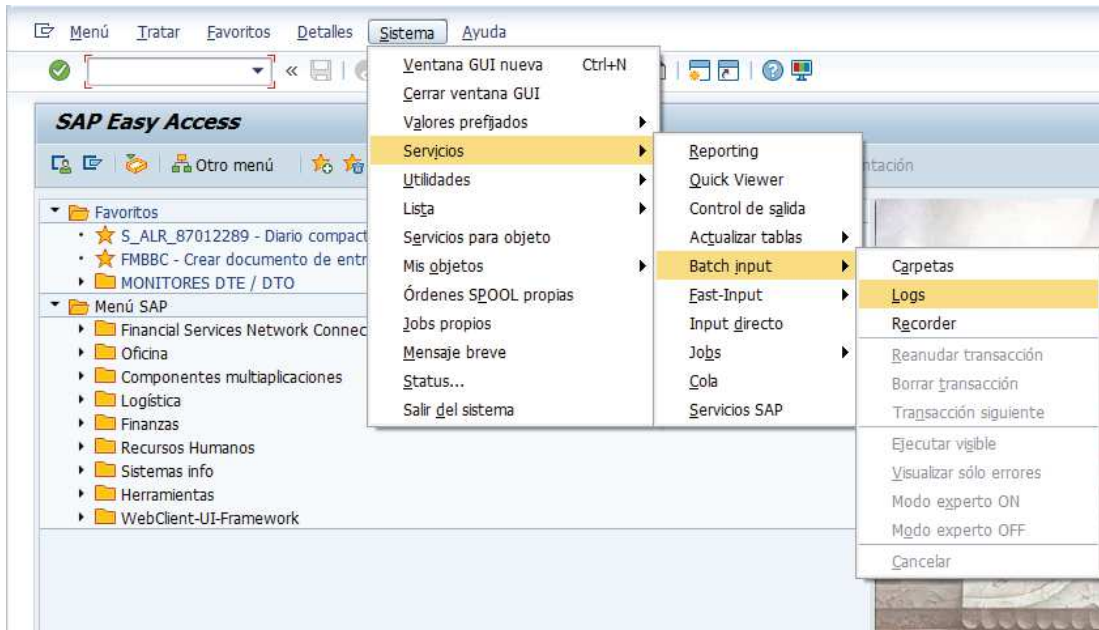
Menú Tratar Favoritos Detalles Sistema Ayuda

SAP Easy Access

Otro menú

ntación

Favoritos
S_ALR_87012289 - Diario compact
FMBBC - Crear documento de entr
MONITORES DTE / DTO
Menú SAP
Financial Services Network Connec
Oficina
Componentes multiaplicaciones
Logística
Finanzas
Recursos Humanos
Sistemas info
Herramientas
WebClient-UI-Framework

Ventana GUI nueva Ctrl+N
Cerrar ventana GUI
Valores prefijados
Servicios
Utilidades
Lista
Servicios para objeto
Mis objetos
Órdenes SPOOL propias
Jobs propios
Mensaje breve
Status...
Salir del sistema

Reporting
Quick Viewer
Control de salida
Actualizar tablas
Batch input
Fast-Input
Input directo
Jobs
Cola
Servicios SAP

Carpetas
Logs
Recorder
Reanudar transacción
Borrar transacción
Transacción siguiente
Ejecutar visible
Visualizar sólo errores
Modo experto ON
Modo experto OFF
Cancelar